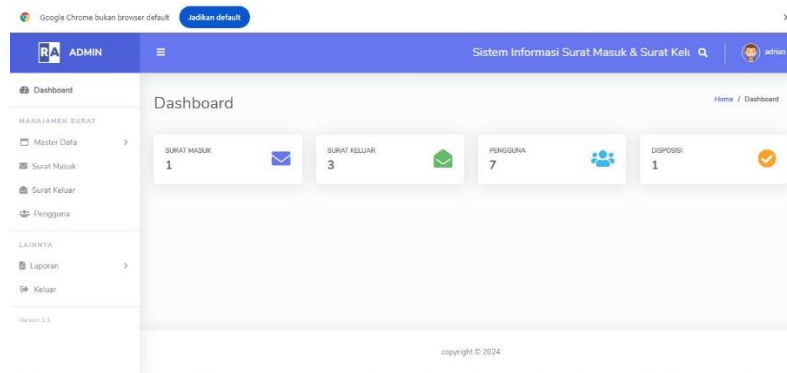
Google Chrome bukan browser default Jadikan default

×

RA ADMIN

Sistem Informasi Surat Masuk & Surat Kelı

adrian

Dashboard

MANAJAMEN SURAT

Master Data

Surat Masuk

Surat Keluar

Pengguna

LAINNYA

Laporan

Keluar

Version 1.1

Dashboard

Home / Dashboard

SURAT MASUK
1

SURAT KELUAR
3

PENGGUNA
7

DISPOSISI
1

copyright © 2024